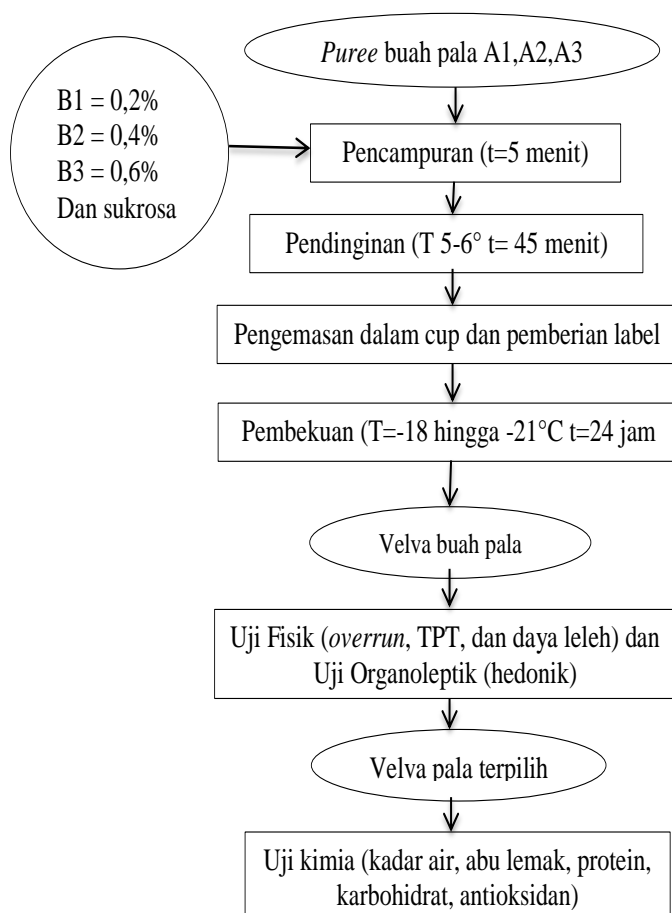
Puree buah pala A1,A2,A3

B1 = 0,2%
B2 = 0,4%
B3 = 0,6%
Dan sukrosa

Pencampuran (t=5 menit)

Pendinginan (T 5-6° t= 45 menit)

Pengemasan dalam cup dan pemberian label

Pembekuan (T=-18 hingga -21°C t=24 jam

Velva buah pala

Uji Fisik (overrun, TPT, dan daya leleh) dan Uji Organoleptik (hedonik)

Velva pala terpilih

Uji kimia (kadar air, abu lemak, protein, karbohidrat, antioksidan)